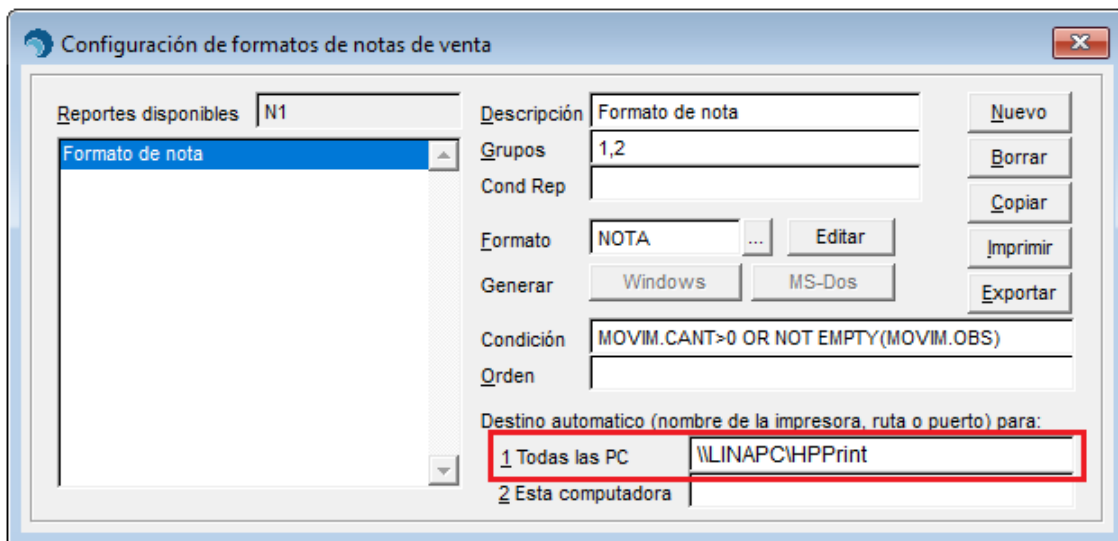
Configuración de formatos de notas de venta

Reportes disponibles N1

Formato de nota

Descripción Formato de nota

Grupos 1,2

Cond Rep

Formato NOTA ... Editar

Generar Windows MS-Dos

Condición MOVIM.CANT>0 OR NOT EMPTY(MOVIM.OBS)

Orden

Destino automatico (nombre de la impresora, ruta o puerto) para:

1 Todas las PC \\LINAPC\HPPrint

2 Esta computadora

Nuevo

Borrar

Copiar

Imprimir

Exportar